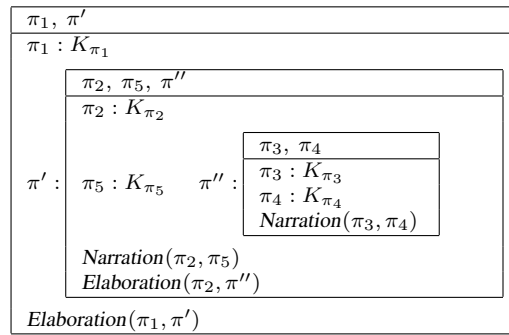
$\pi_1,\ \pi'$

$\pi_1 : K_{\pi_1}$

$\pi' :$

$\pi_2,\ \pi_5,\ \pi''$

$\pi_2 : K_{\pi_2}$

$\pi_5 : K_{\pi_5}$ $\pi'' :$

$\pi_3,\ \pi_4$

$\pi_3 : K_{\pi_3}$
$\pi_4 : K_{\pi_4}$
$Narration(\pi_3, \pi_4)$

$Narration(\pi_2, \pi_5)$
$Elaboration(\pi_2, \pi'')$

$Elaboration(\pi_1, \pi')$